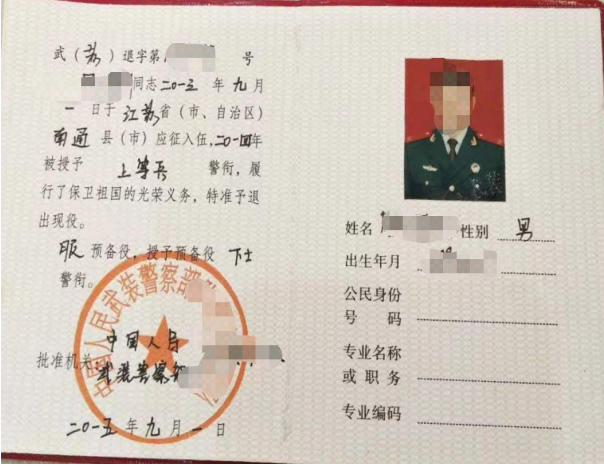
武（苏）退字第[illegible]号

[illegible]同志二〇一三年九月一日于江苏省（市、自治区）南通县（市）应征入伍，二〇一四年被授予上等兵警衔，履行了保卫祖国的光荣义务，特准予退出现役。

服预备役，授予预备役下士警衔。

批准机关 中国人民武装警察部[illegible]

二〇一五年九月一日

中国人民武装警察部

姓名 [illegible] 性别 男
出生年月 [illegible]
公民身份号码
专业名称或职务
专业编码